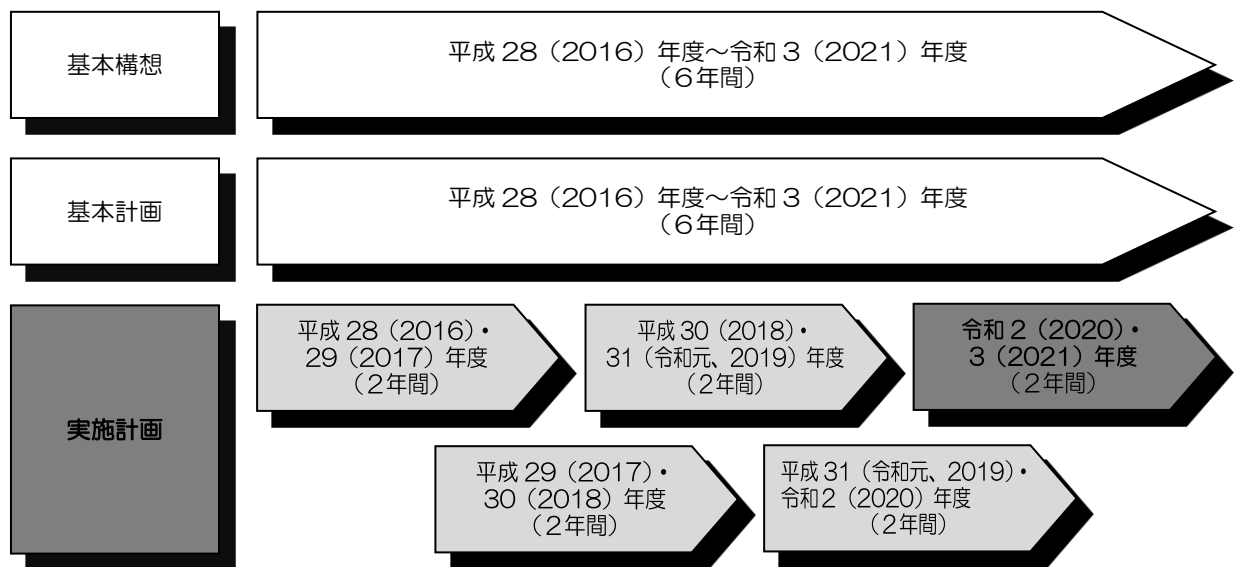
基本構想

平成 28（2016）年度～令和 3（2021）年度
（6年間）

基本計画

平成 28（2016）年度～令和 3（2021）年度
（6年間）

実施計画

平成 28（2016）・
29（2017）年度
（2年間）

平成 30（2018）・
31（令和元、2019）年度
（2年間）

令和 2（2020）・
3（2021）年度
（2年間）

平成 29（2017）・
30（2018）年度
（2年間）

平成 31（令和元、2019）・
令和2（2020）年度
（2年間）